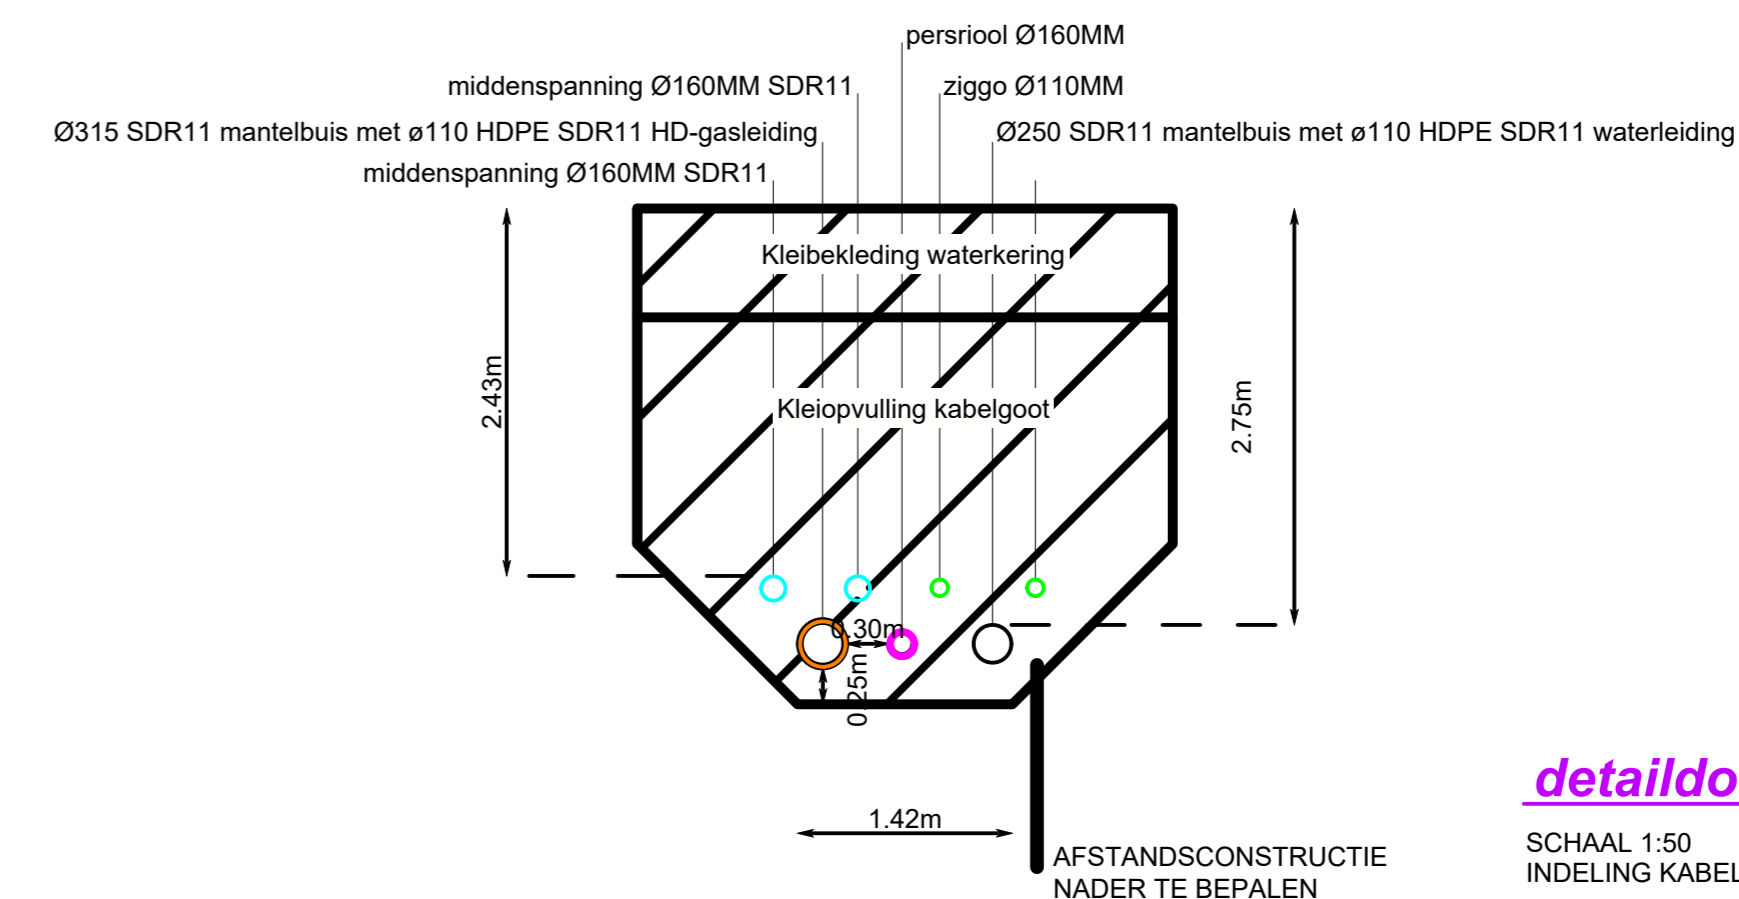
persriool Ø160MM

middenspanning Ø160MM SDR11

ziggo Ø110MM

Ø315 SDR11 mantelbuis met ø110 HDPE SDR11 HD-gasleiding

Ø250 SDR11 mantelbuis met ø110 HDPE SDR11 waterleiding

middenspanning Ø160MM SDR11

Kleibekleding waterkering

Kleiopvulling kabelgoot

2.43m

2.75m

0.30m

0.25m

1.42m

AFSTANDSCONSTRUCTIE
NADER TE BEPALEN

detaildo

SCHAAL 1:50
INDELING KABEL